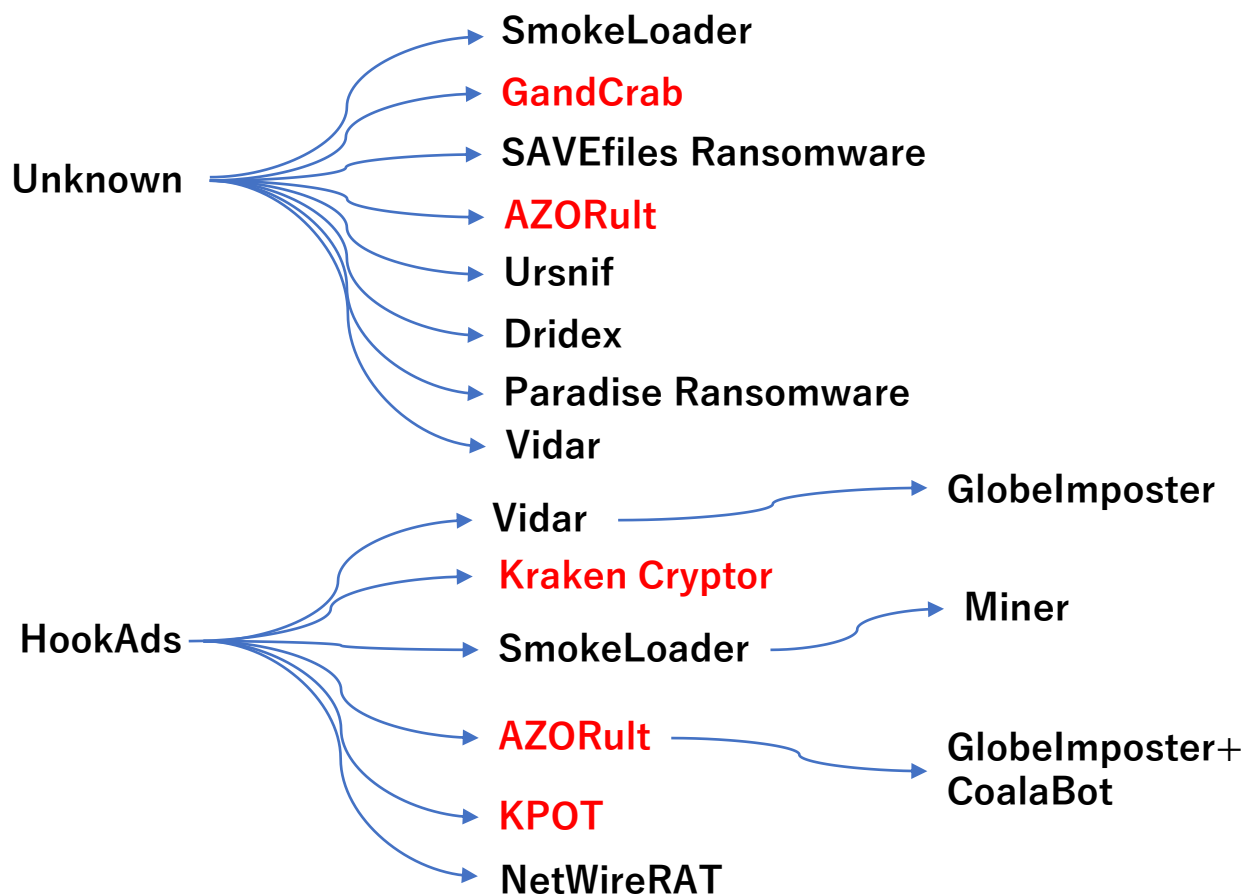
Unknown

SmokeLoader
GandCrab
SAVEfiles Ransomware
AZORult
Ursnif
Dridex
Paradise Ransomware
Vidar

HookAds

Vidar
GlobeImposter
Kraken Cryptor
SmokeLoader
Miner
AZORult
GlobeImposter+
CoalaBot
KPOT
NetWireRAT